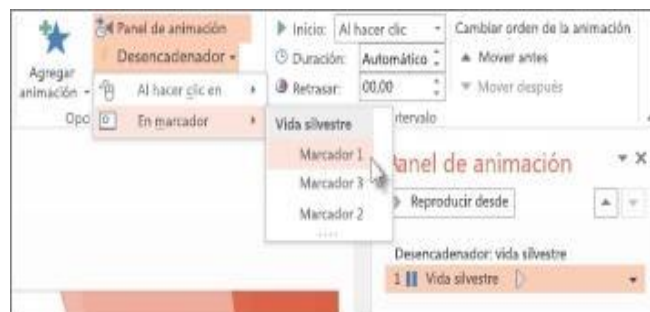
Agregar animación
Panel de animación
Desencadenador
Al hacer clic en
En marcador
Opc
Inicio: Al hacer clic
Duración: Automático
Retrasar: 00,00
Cambiar orden de la animación
▲ Mover antes
▼ Mover después
ntervalo
Vida silvestre
Marcador 1
Marcador 3
Marcador 2
anel de animación
Reproducir desde
Desencadenador: vida silvestre
1 Vida silvestre